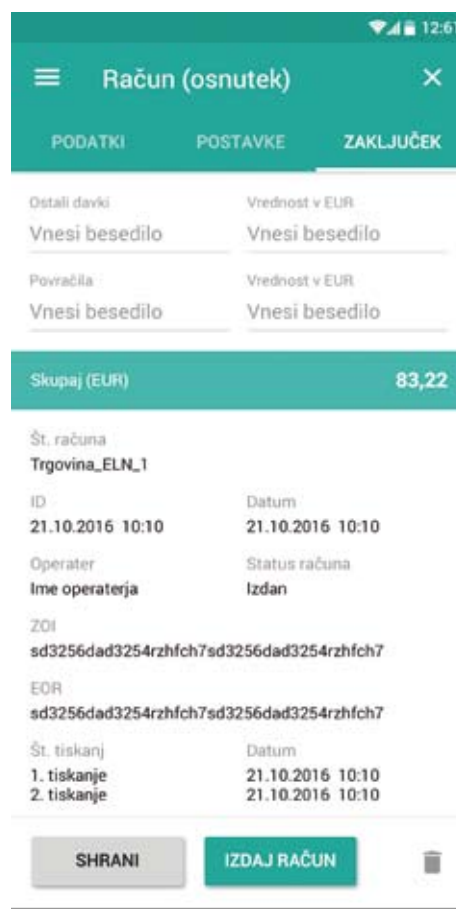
12:67

Račun (osnutek)

PODATKI
POSTAVKE
ZAKLJUČEK

Ostali davki
Vnesi besedilo

Vrednost v EUR
Vnesi besedilo

Povračila
Vnesi besedilo

Vrednost v EUR
Vnesi besedilo

Skupaj (EUR)
83,22

Št. računa
Trgovina_ELN_1

ID
21.10.2016 10:10

Datum
21.10.2016 10:10

Operater
Ime operaterja

Status računa
Izdan

ZOI
sd3256dad3254rzhfch7sd3256dad3254rzhfch7

EOR
sd3256dad3254rzhfch7sd3256dad3254rzhfch7

Št. tiskanj
1. tiskanje
2. tiskanje

Datum
21.10.2016 10:10
21.10.2016 10:10

SHRANI
IZDAJ RAČUN